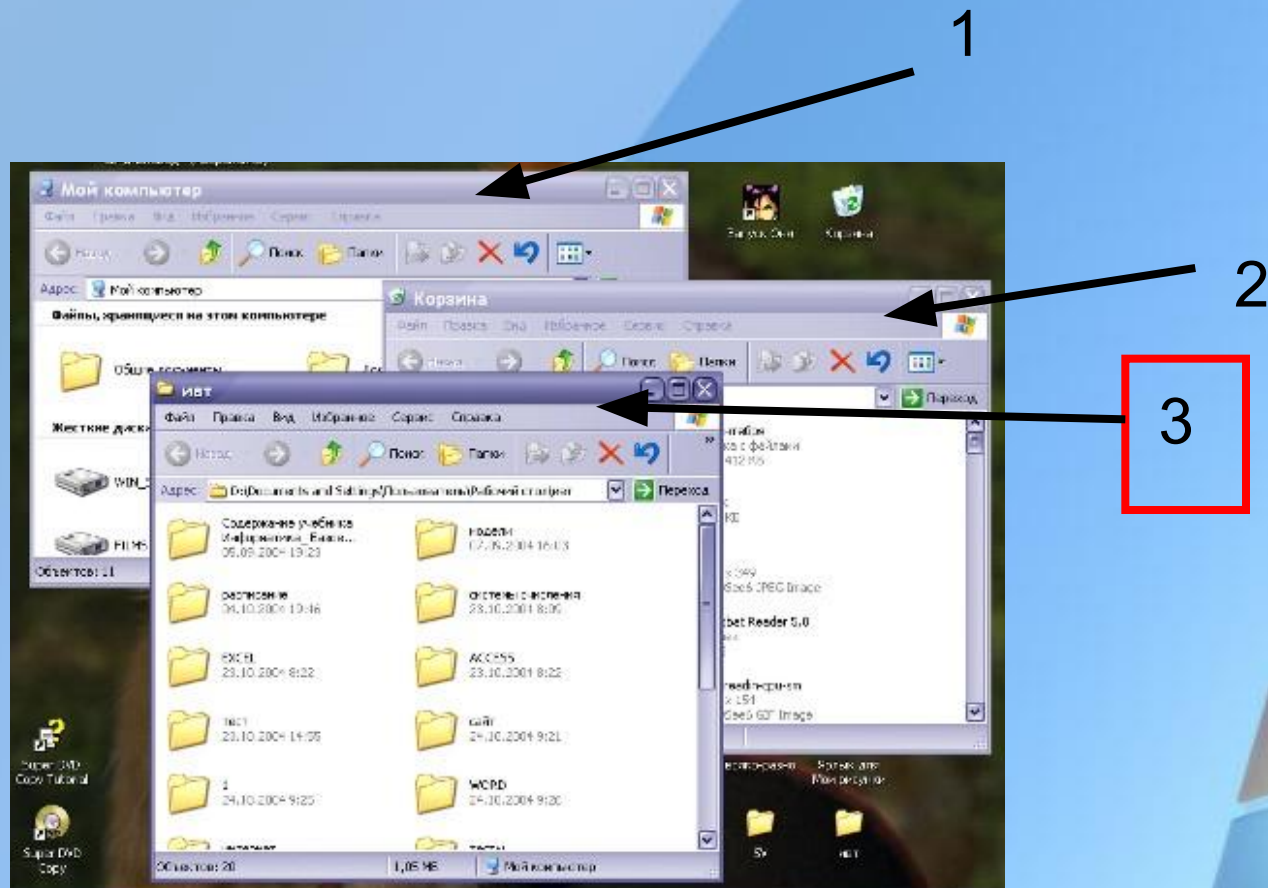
1

2

3

Мой компьютер

Файл Правка Вид Избранное Сервис Справка

Назад Поиск Папки

Адрес Мой компьютер

Файлы, хранящиеся на этом компьютере

Общие документы

Жесткие диски

WIN_

FILMS

Объектов: 11

Корзина

Файл Правка Вид Избранное Сервис Справка

Назад Поиск Папки

Переход

ивт

Файл Правка Вид Избранное Сервис Справка

Назад Поиск Папки

Адрес D:\Documents and Settings\Пользователь\Рабочий стол\ивт

Переход

Содержание учебника Информатика_Базов... 05.09.2004 19:23

модели 07.09.2004 16:03

расписание 04.10.2004 10:46

системы счисления 23.10.2004 8:06

EXCEL 23.10.2004 8:22

ACCESS 23.10.2004 8:22

тест 23.10.2004 14:55

сайт 24.10.2004 9:21

1 24.10.2004 9:25

WORD 24.10.2004 9:20

Объектов: 20

1,05 МБ

Мой компьютер

Корзина

Super DVD Copy Tutorial

Super DVD Copy

ивт